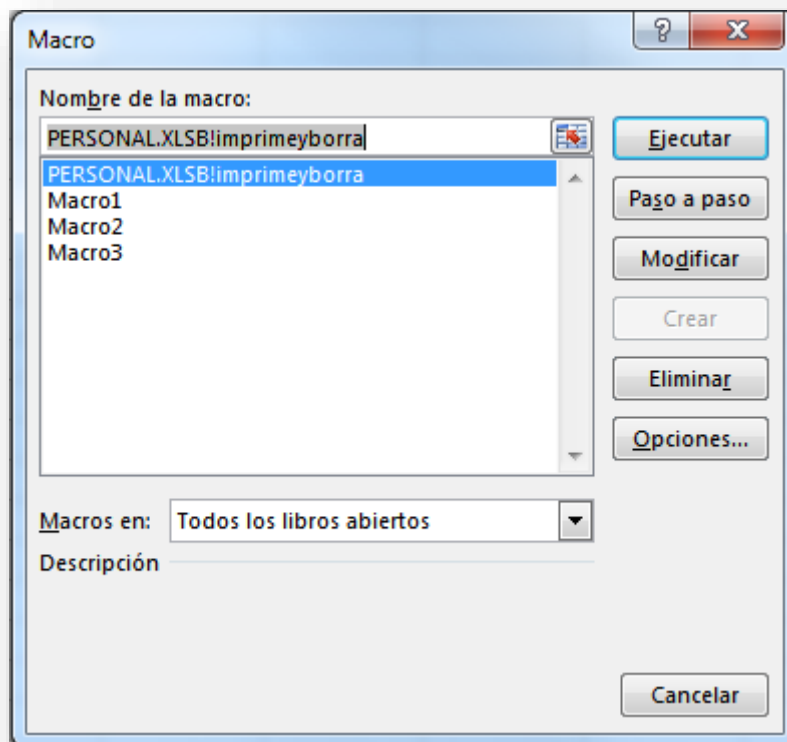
Macro

?

X

Nombre de la macro:

PERSONAL.XLSB!imprimeyborra

PERSONAL.XLSB!imprimeyborra
Macro1
Macro2
Macro3

Ejecutar

Paso a paso

Modificar

Crear

Eliminar

Opciones...

Macros en: Todos los libros abiertos

Descripción

Cancelar